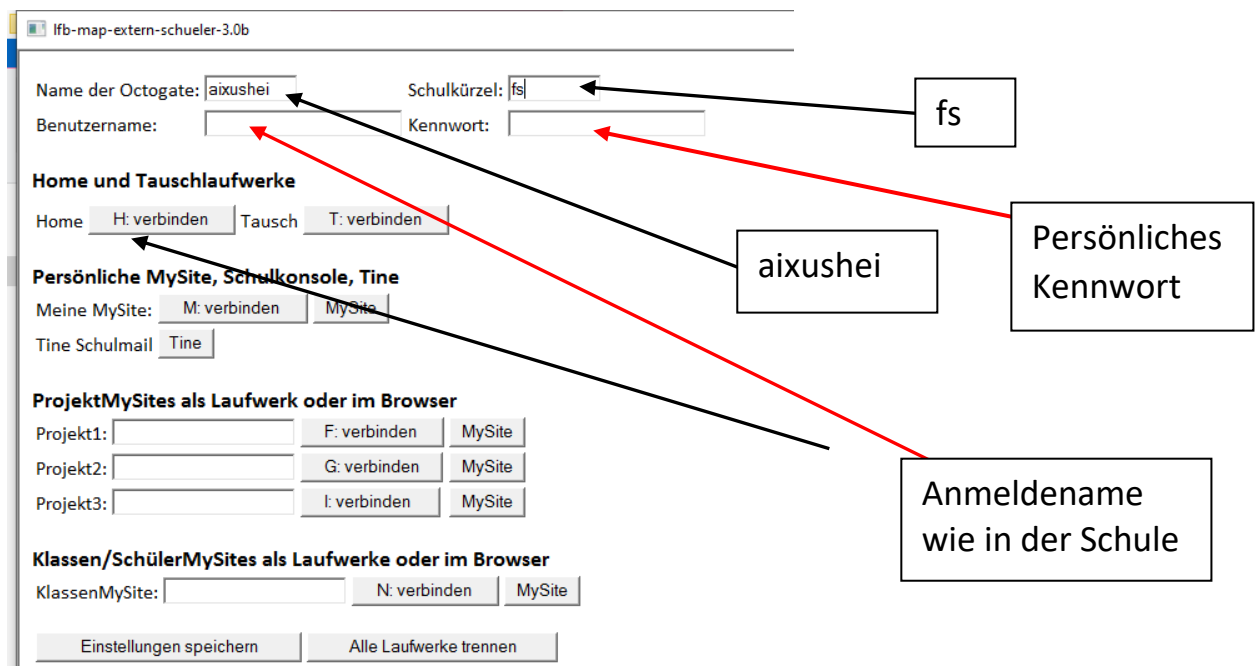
lfb-map-extern-schueler-3.0b

Name der Octogate: aixushei
Schulkürzel: fs
Benutzername:
Kennwort:

fs

Home und Tauschlaufwerke

Home H: verbinden Tausch T: verbinden

Persönliches Kennwort

aixushei

Persönliche MySite, Schulkonsole, Tine

Meine MySite: M: verbinden MySite

Tine Schulmail Tine

ProjektMySites als Laufwerk oder im Browser

Projekt1: F: verbinden MySite
Projekt2: G: verbinden MySite
Projekt3: I: verbinden MySite

Anmeldename wie in der Schule

Klassen/SchülerMySites als Laufwerke oder im Browser

KlassenMySite: N: verbinden MySite

Einstellungen speichern
Alle Laufwerke trennen